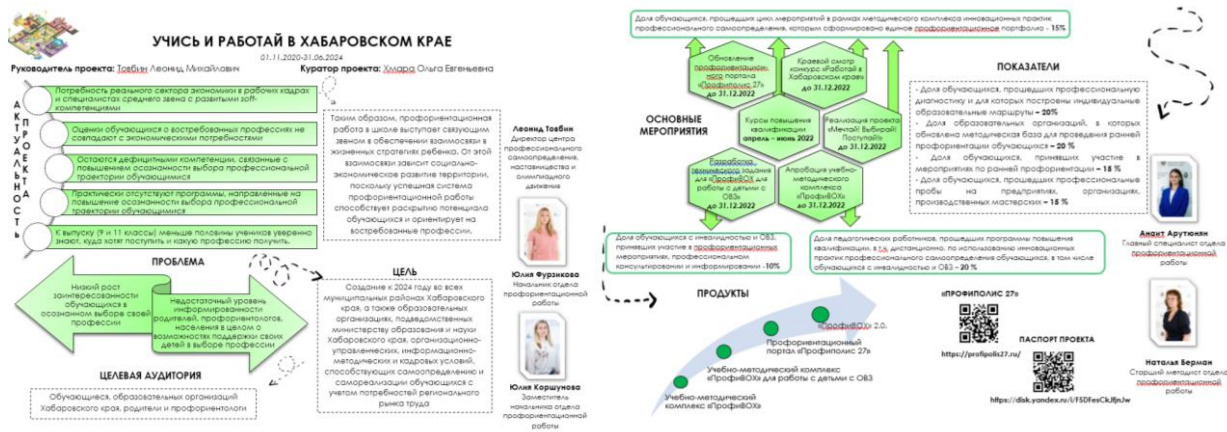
УЧИСЬ И РАБОТАЙ В ХАБАРОВСКОМ КРАЕ

01.11.2020-31.06.2024

Руководитель проекта: Товбин Леонид Михайлович Куратор проекта: Хмара Ольга Евгеньевна

АКТУАЛЬНОСТЬ ПРОЕКТА

Потребность реального сектора экономики в рабочих кадрах и специалистах среднего звена с развитыми soft-компетенциями

Оценки обучающихся о востребованных профессиях не совпадают с экономическими потребностями

Остаются дефицитными компетенции, связанные с повышением осознанности выбора профессиональной траектории обучающимися

Практически отсутствуют программы, направленные на повышение осознанности выбора профессиональной траектории обучающимися

К выпуску (9 и 11 классы) меньше половины учеников уверенно знают, куда хотят поступить и какую профессию получить.

Таким образом, профориентационная работа в школе выступает связующим звеном в обеспечении взаимосвязи в жизненных стратегиях ребенка. От этой взаимосвязи зависит социально-экономическое развитие территории, поскольку успешная система профориентационной работы способствует раскрытию потенциала обучающихся и ориентирует на востребованные профессии.

Леонид Товбин
Директор центра профессионального самоопределения, наставничества и олимпиадного движения

Юлия Фурзикова
Начальник отдела профориентационной работы

Юлия Коршунова
Заместитель начальника отдела профориентационной работы

ПРОБЛЕМА

Низкий рост заинтересованности обучающихся в осознанном выборе своей профессии

Недостаточный уровень информированности родителей, профориентологов, населения в целом о возможностях поддержки своих детей в выборе профессии

ЦЕЛЬ

Создание к 2024 году во всех муниципальных районах Хабаровского края, а также образовательных организациях, подведомственных министерству образования и науки Хабаровского края, организационно-управленческих, информационно-методических и кадровых условий, способствующих самоопределению и самореализации обучающихся с учетом потребностей регионального рынка труда

ЦЕЛЕВАЯ АУДИТОРИЯ

Обучающиеся, образовательные организации Хабаровского края, родители и профориентологи

Доля обучающихся, прошедших цикл мероприятий в рамках методического комплекса инновационных практик профессионального самоопределения, которым сформировано единое профориентационное портфолио - 15%

ОСНОВНЫЕ МЕРОПРИЯТИЯ

Обновление профориентационного портала «Профилполис 27» до 31.12.2022

Краевой смотр конкурс «Работай в Хабаровском крае» до 31.12.2022

Курсы повышения квалификации апрель - июнь 2022

Реализация проекта «Мечтай! Выбирай! Поступай!» до 31.12.2022

Разработка технического задания для «ПрофиBOX» для работы с детьми с ОВЗ до 31.12.2022

Апробация учебно-методического комплекса «ПрофиBOX» до 31.12.2022

ПОКАЗАТЕЛИ

- Доля обучающихся, прошедших профессиональную диагностику и для которых построены индивидуальные образовательные маршруты – 20%
- Доля образовательных организаций, в которых обновлена методическая база для проведения ранней профориентации обучающихся – 20 %
- Доля обучающихся, принявших участие в мероприятиях по ранней профориентации – 15 %
- Доля обучающихся, прошедших профессиональные пробы на предприятиях, организациях, производственных мастерских – 15 %

Доля обучающихся с инвалидностью и ОВЗ, принявших участие в профориентационных мероприятиях, профессиональном консультировании и информировании -10%

Доля педагогических работников, прошедших программы повышения квалификации, в т.ч. дистанционно, по использованию инновационных практик профессионального самоопределения обучающихся, в том числе обучающихся с инвалидностью и ОВЗ – 20 %

Анаит Арутюнян
Главный специалист отдела профориентационной работы

ПРОДУКТЫ

Учебно-методический комплекс «ПрофиBOX»

Учебно-методический комплекс «ПрофиBOX» для работы с детьми с ОВЗ

Профориентационный портал «Профилполис 27»

«ПрофиBOX» 2.0.

«ПРОФИПОЛИС 27»
https://profipolis27.ru/

ПАСПОРТ ПРОЕКТА
https://disk.yandex.ru/i/FSDFesCkJfjnJw

Наталья Берман
Старший методист отдела профориентационной работы